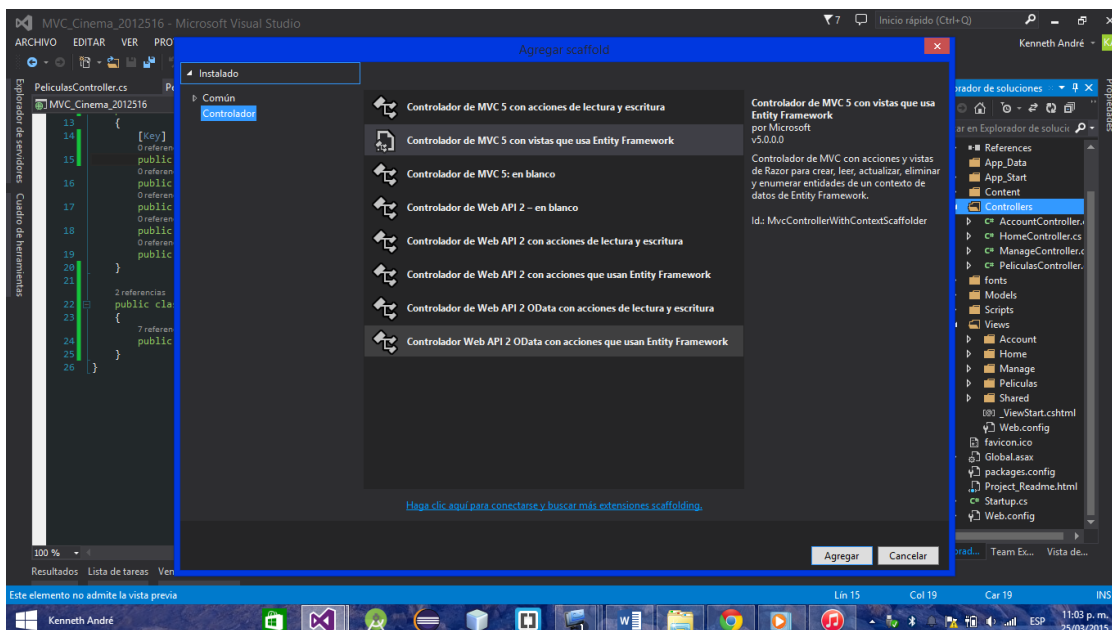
MVC_Cinema_2012516 - Microsoft Visual Studio
7 Inicio rápido (Ctrl+Q)
ARCHIVO EDITAR VER PRO
Kenneth André
PeliculasController.cs
MVC_Cinema_2012516
Explorador de servidores Cuadro de herramientas
13 {
14 [Key]
0 referen
15 public
0 referen
16 public
0 referen
17 public
0 referen
18 public
0 referen
19 public
20 }
21
2 referencias
22 public cla
23 {
7 referen
24 public
25 }
26 }
100 %
Resultados Lista de tareas Ven
Agregar scaffold
◢ Instalado
▷ Común
Controlador
Controlador de MVC 5 con acciones de lectura y escritura
Controlador de MVC 5 con vistas que usa Entity Framework
Controlador de MVC 5: en blanco
Controlador de Web API 2 – en blanco
Controlador de Web API 2 con acciones de lectura y escritura
Controlador de Web API 2 con acciones que usan Entity Framework
Controlador de Web API 2 OData con acciones de lectura y escritura
Controlador Web API 2 OData con acciones que usan Entity Framework
Controlador de MVC 5 con vistas que usa Entity Framework
por Microsoft
v5.0.0.0
Controlador de MVC con acciones y vistas de Razor para crear, leer, actualizar, eliminar y enumerar entidades de un contexto de datos de Entity Framework.
Id.: MvcControllerWithContextScaffolder
Haga clic aquí para conectarse y buscar más extensiones scaffolding.
Agregar Cancelar
rador de soluciones
ar en Explorador de soluci
References
App_Data
App_Start
Content
Controllers
AccountController.c
HomeController.cs
ManageController.c
PeliculasController.
fonts
Models
Scripts
Views
Account
Home
Manage
Peliculas
Shared
_ViewStart.cshtml
Web.config
favicon.ico
Global.asax
packages.config
Project_Readme.html
Startup.cs
Web.config
orad... Team Ex... Vista de...
Propiedades
Este elemento no admite la vista previa
Lín 15 Col 19 Car 19 INS
Kenneth André
ESP 11:03 p. m. 25/03/2015